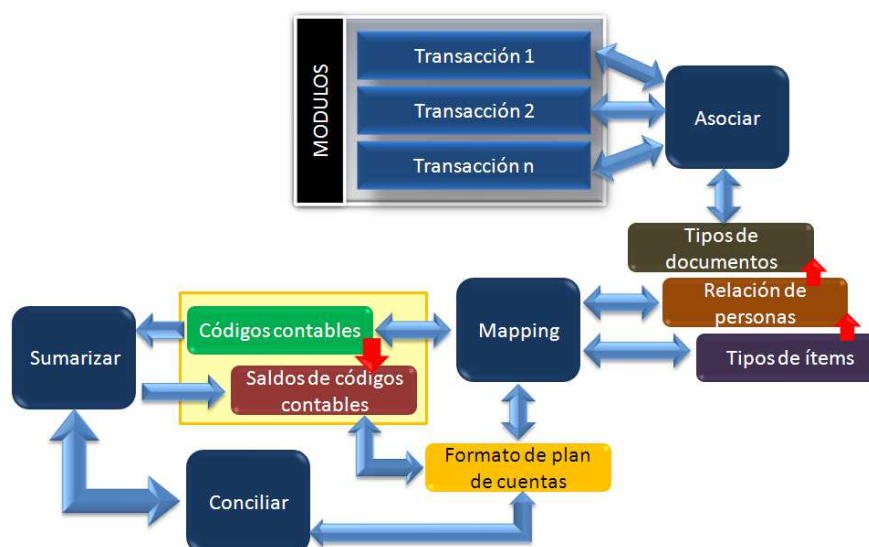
MODULOS

Transacción 1

Transacción 2

Transacción n

Asociar

Tipos de documentos

Relación de personas

Tipos de ítems

Mapping

Códigos contables

Saldos de códigos contables

Sumarizar

Formato de plan de cuentas

Conciliar